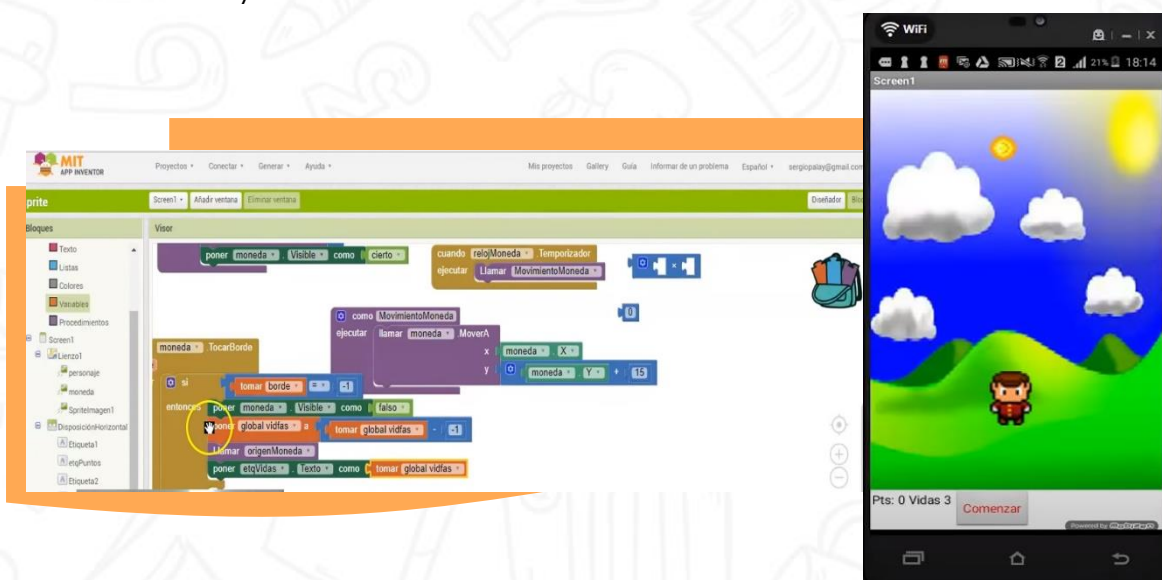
MIT APP INVENTOR

Proyectos ▾ Conectar ▾ Generar ▾ Ayuda ▾

Mis proyectos Gallery Guía Informar de un problema Español ▾ sergiopalay@gmail.com

prite

Screen1 ▾ Añadir ventana Eliminar ventana

Diseñador

Bloques

Texto
Listas
Colores
Variables
Procedimientos
Screen1
Lienzo1
personaje
moneda
SpriteImagen1
DisposiciónHorizontal
Etiqueta1
etqPuntos
Etiqueta2

Visor

poner moneda . Visible como cierto

cuando relojMoneda . Temporizador
ejecutar llamar MovimientoMoneda

como MovimientoMoneda
ejecutar llamar moneda . MoverA
x moneda . X
y moneda . Y + 15

0

moneda . TocarBorde
si tomar borde = -1
entonces poner moneda . Visible como falso
poner global vidfas a tomar global vidfas - 1
llamar origenMoneda
poner etqVidas . Texto como tomar global vidfas

WiFi
21% 18:14
Screen1

Pts: 0 Vidas 3
Comenzar